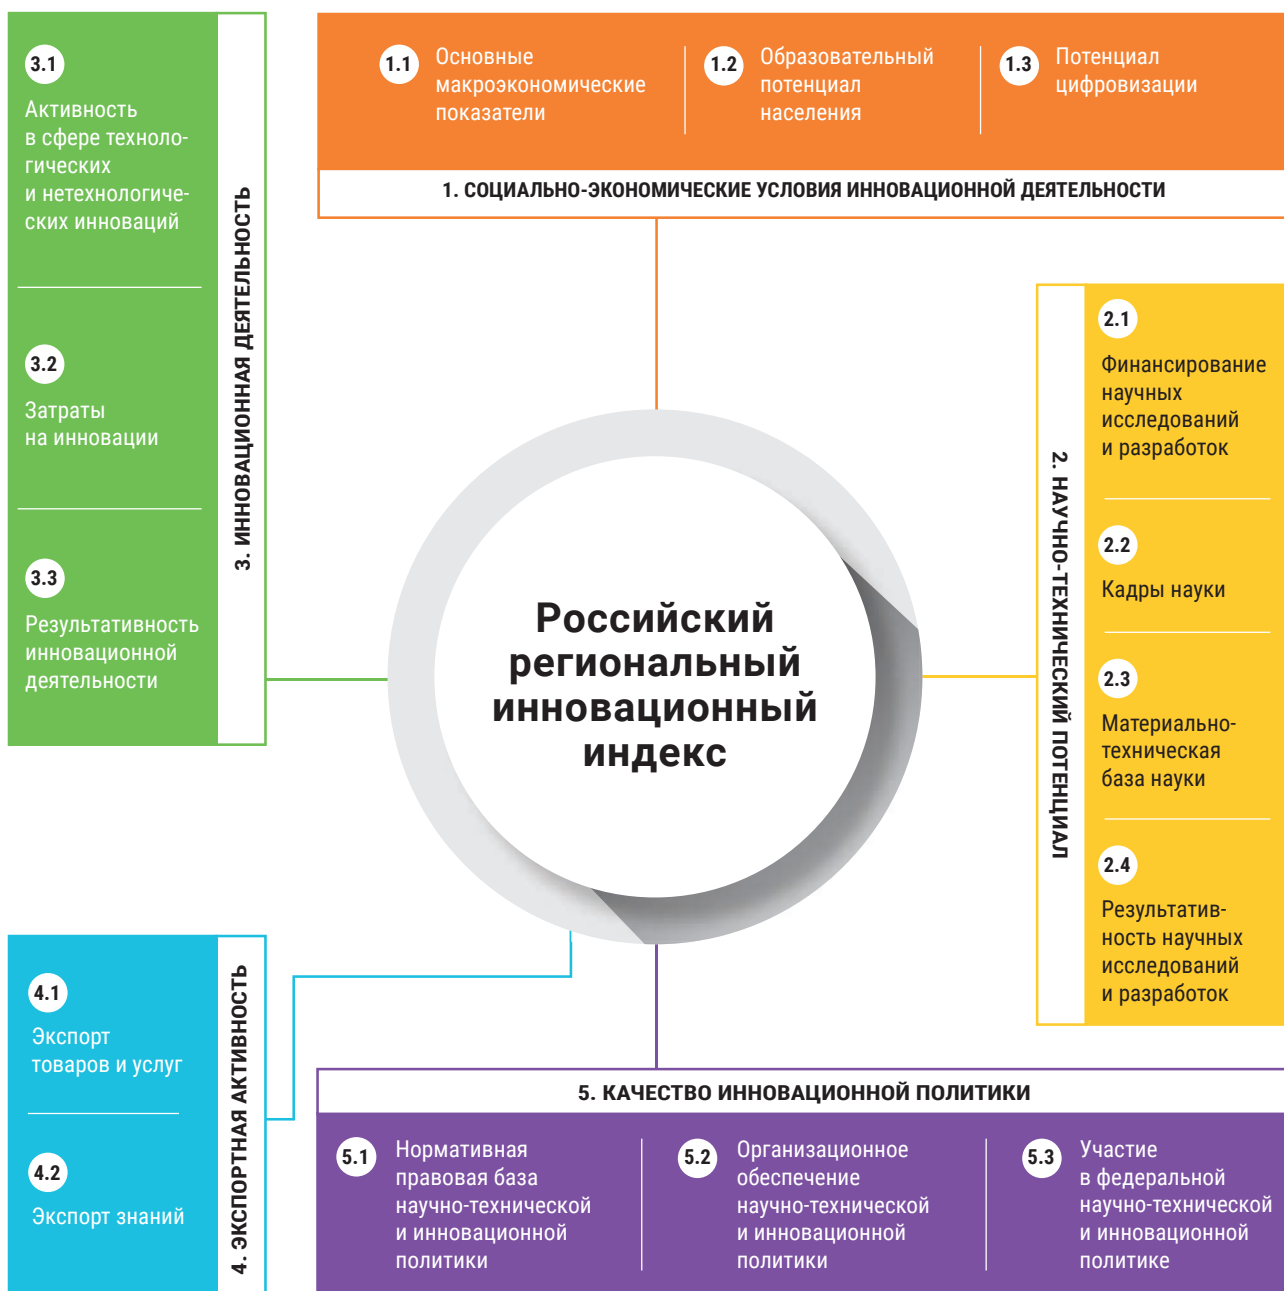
1.1 Основные макроэкономические показатели

1.2 Образовательный потенциал населения

1.3 Потенциал цифровизации

1. СОЦИАЛЬНО-ЭКОНОМИЧЕСКИЕ УСЛОВИЯ ИННОВАЦИОННОЙ ДЕЯТЕЛЬНОСТИ

3.1 Активность в сфере технологических и нетехнологических инноваций

3.2 Затраты на инновации

3.3 Результативность инновационной деятельности

3. ИННОВАЦИОННАЯ ДЕЯТЕЛЬНОСТЬ

Российский региональный инновационный индекс

2. НАУЧНО-ТЕХНИЧЕСКИЙ ПОТЕНЦИАЛ

2.1 Финансирование научных исследований и разработок

2.2 Кадры науки

2.3 Материально-техническая база науки

2.4 Результативность научных исследований и разработок

4.1 Экспорт товаров и услуг

4.2 Экспорт знаний

4. ЭКСПОРТНАЯ АКТИВНОСТЬ

5. КАЧЕСТВО ИННОВАЦИОННОЙ ПОЛИТИКИ

5.1 Нормативная правовая база научно-технической и инновационной политики

5.2 Организационное обеспечение научно-технической и инновационной политики

5.3 Участие в федеральной научно-технической и инновационной политике